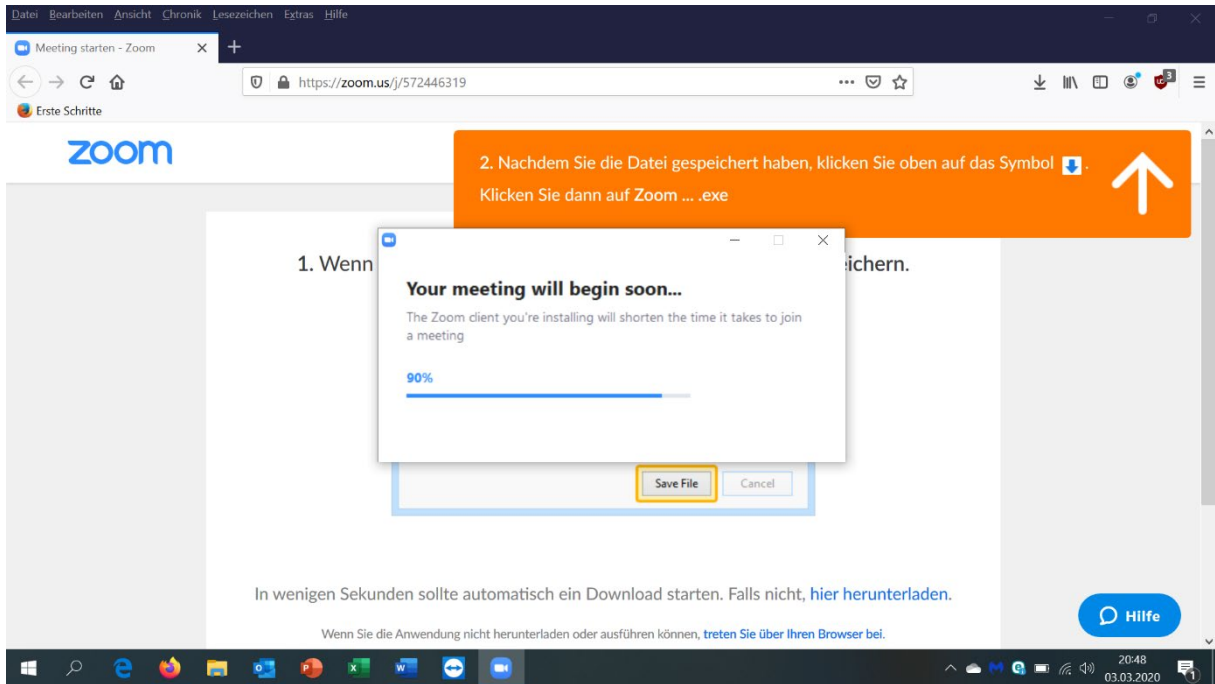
Datei Bearbeiten Ansicht Chronik Lesezeichen Extras Hilfe

Meeting starten - Zoom

https://zoom.us/j/572446319

Erste Schritte

zoom

2. Nachdem Sie die Datei gespeichert haben, klicken Sie oben auf das Symbol. Klicken Sie dann auf Zoom ... .exe

1. Wenn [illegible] eichern.

Your meeting will begin soon...

The Zoom client you're installing will shorten the time it takes to join a meeting

90%

Save File

Cancel

In wenigen Sekunden sollte automatisch ein Download starten. Falls nicht, hier herunterladen.

Wenn Sie die Anwendung nicht herunterladen oder ausführen können, treten Sie über Ihren Browser bei.

Hilfe

20:48
03.03.2020